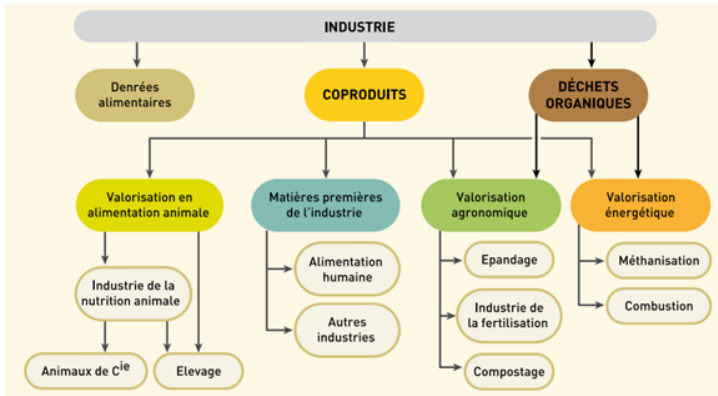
INDUSTRIE

Denrées alimentaires

COPRODUITS

DÉCHETS ORGANIQUES

Valorisation en alimentation animale

Matières premières de l'industrie

Valorisation agronomique

Valorisation énergétique

Industrie de la nutrition animale

Animaux de C$^{ie}$

Elevage

Alimentation humaine

Autres industries

Epandage

Industrie de la fertilisation

Compostage

Méthanisation

Combustion